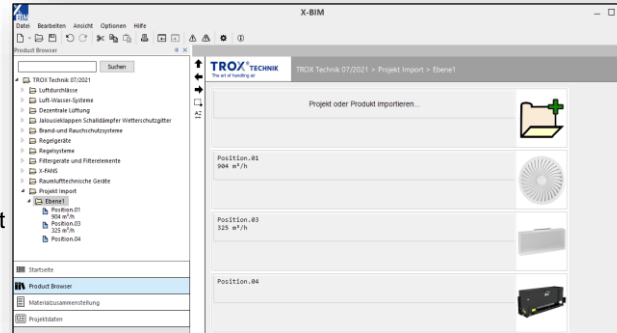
X-BIM

Datei Bearbeiten Ansicht Optionen Hilfe

Product Browser

Suchen

TROX Technik 07/2021
Luftdurchlässe
Luft-Wasser-Systeme
Dezentrale Lüftung
Jalousieklappen Schalldämpfer Wetterschutzgitter
Brand-und Rauchschutzsysteme
Regelgeräte
Regelsysteme
Filtergerate und Filterelemente
X-FANS
Raumlufttechnische Geräte
Projekt Import
Ebene1
Position.01 904 m³/h
Position.03 325 m³/h
Position.04

Startseite
Product Browser
Materialzusammenstellung
Projektdaten

TROX TECHNIK The art of handling air

TROX Technik 07/2021 > Projekt Import > Ebene1

Projekt oder Produkt importieren...

Position.01
904 m³/h

Position.03
325 m³/h

Position.04